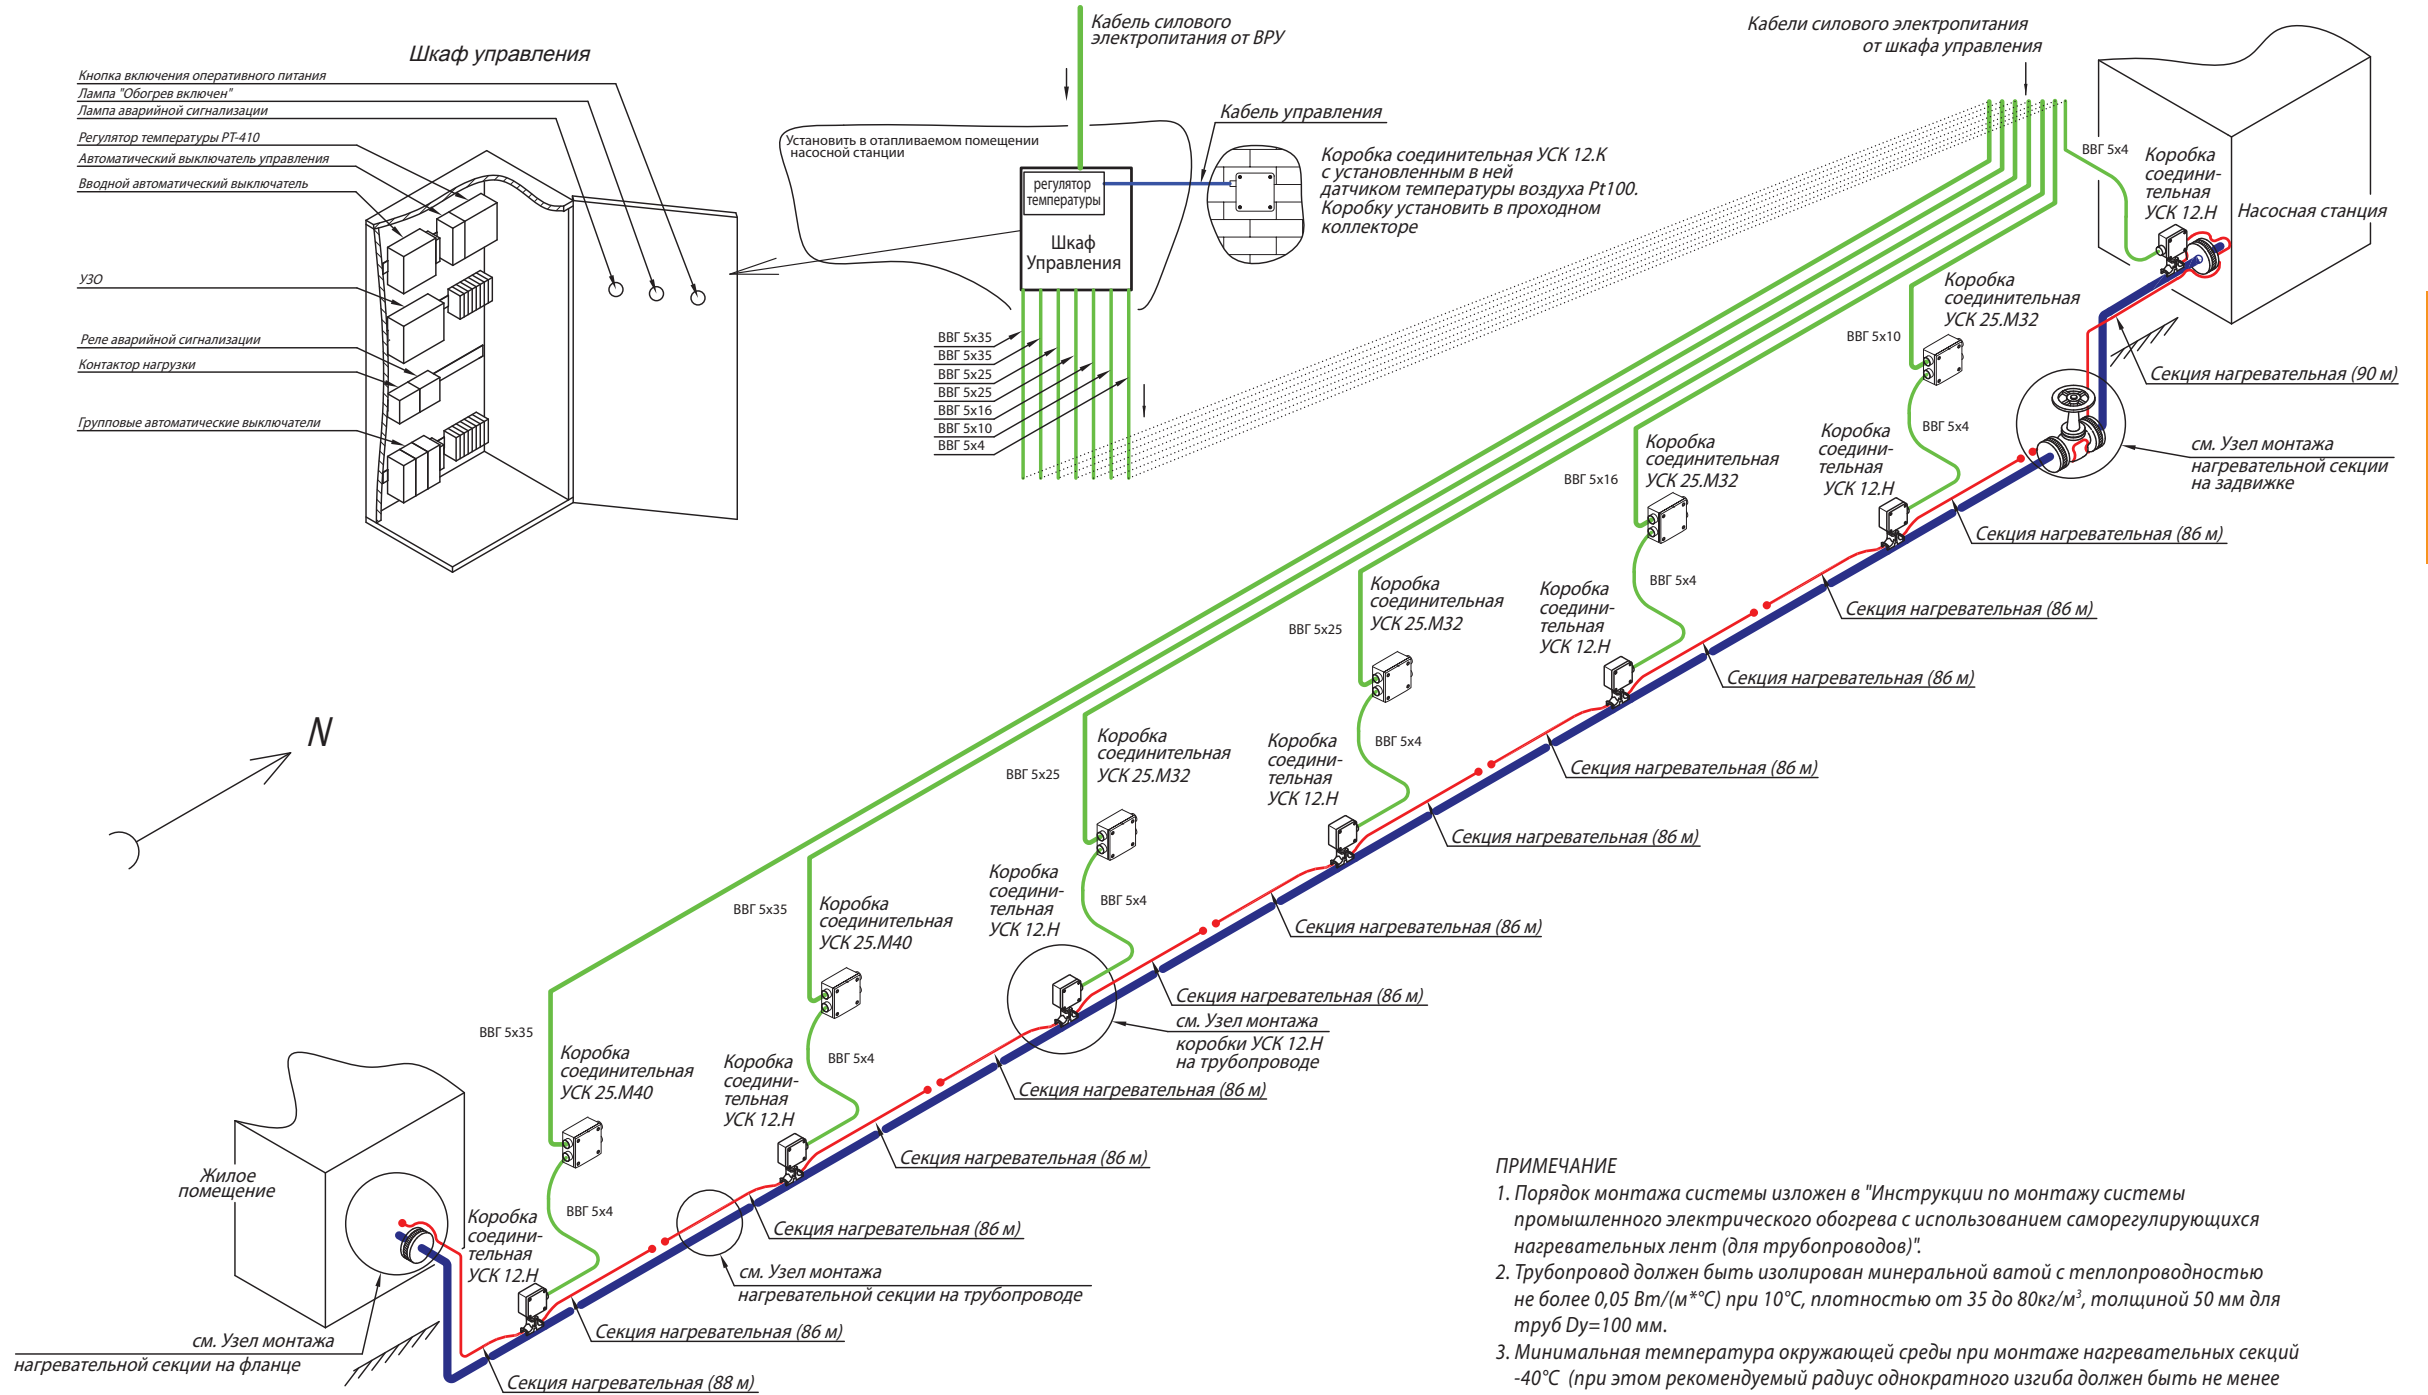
Шкаф управления

Кнопка включения оперативного питания
Лампа "Обогрев включен"
Лампа аварийной сигнализации
Регулятор температуры РТ-410
Автоматический выключатель управления
Вводной автоматический выключатель
УЗО
Реле аварийной сигнализации
Контактор нагрузки
Групповые автоматические выключатели

Кабель силового электропитания от ВРУ

Установить в отапливаемом помещении насосной станции

регулятор температуры

Шкаф Управления

ВВГ 5х35
ВВГ 5х35
ВВГ 5х25
ВВГ 5х25
ВВГ 5х16
ВВГ 5х10
ВВГ 5х4

Кабель управления

Коробка соединительная УСК 12.К с установленным в ней датчиком температуры воздуха Pt100. Коробку установить в проходном коллекторе

Кабели силового электропитания от шкафа управления

ВВГ 5х4
Коробка соедини-тельная УСК 12.Н
Насосная станция

Коробка соединительная УСК 25.М32
ВВГ 5х10

Секция нагревательная (90 м)

ВВГ 5х4
Коробка соедини-тельная УСК 12.Н

см. Узел монтажа нагревательной секции на задвижке

Коробка соединительная УСК 25.М32
ВВГ 5х16

Секция нагревательная (86 м)

ВВГ 5х4
Секция нагревательная (86 м)

Коробка соединительная УСК 25.М32
ВВГ 5х25

Коробка соедини-тельная УСК 12.Н

Секция нагревательная (86 м)

ВВГ 5х4
Секция нагревательная (86 м)

Коробка соединительная УСК 25.М32
ВВГ 5х25

Коробка соедини-тельная УСК 12.Н

Секция нагревательная (86 м)

N

ВВГ 5х35
Коробка соединительная УСК 25.М40

Коробка соедини-тельная УСК 12.Н
ВВГ 5х4

Секция нагревательная (86 м)

Секция нагревательная (86 м)

см. Узел монтажа коробки УСК 12.Н на трубопроводе

Секция нагревательная (86 м)

ВВГ 5х35
Коробка соединительная УСК 25.М40

Коробка соедини-тельная УСК 12.Н
ВВГ 5х4

Секция нагревательная (86 м)

Жилое помещение

Коробка соедини-тельная УСК 12.Н
ВВГ 5х4

Секция нагревательная (86 м)

см. Узел монтажа нагревательной секции на трубопроводе

Секция нагревательная (86 м)

см. Узел монтажа нагревательной секции на фланце

Секция нагревательная (88 м)

ПРИМЕЧАНИЕ
1. Порядок монтажа системы изложен в "Инструкции по монтажу системы промышленного электрического обогрева с использованием саморегулирующихся нагревательных лент (для трубопроводов)".
2. Трубопровод должен быть изолирован минеральной ватой с теплопроводностью не более 0,05 Вт/(м*°С) при 10°С, плотностью от 35 до 80кг/м$^3$, толщиной 50 мм для труб Dy=100 мм.
3. Минимальная температура окружающей среды при монтаже нагревательных секций -40°С (при этом рекомендуемый радиус однократного изгиба должен быть не менее